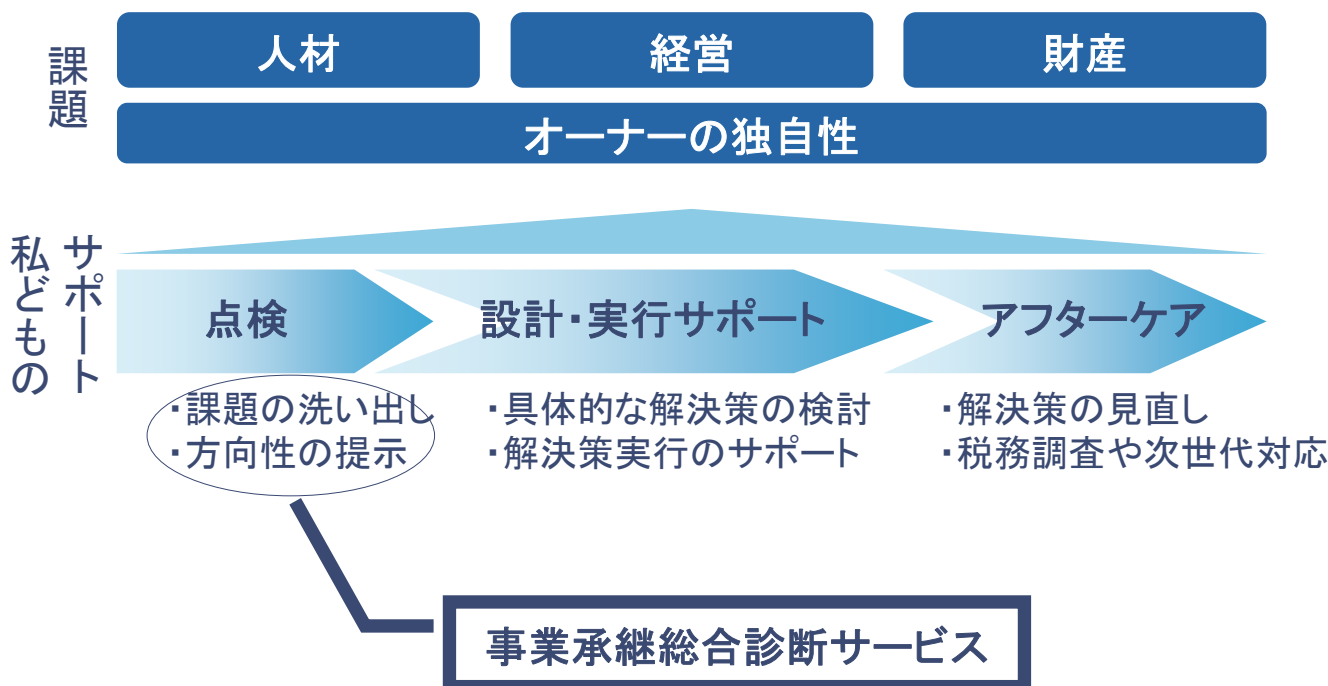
課題

人材

経営

財産

オーナーの独自性

私どものサポート

点検

設計・実行サポート

アフターケア

・課題の洗い出し
・方向性の提示

・具体的な解決策の検討
・解決策実行のサポート

・解決策の見直し
・税務調査や次世代対応

事業承継総合診断サービス